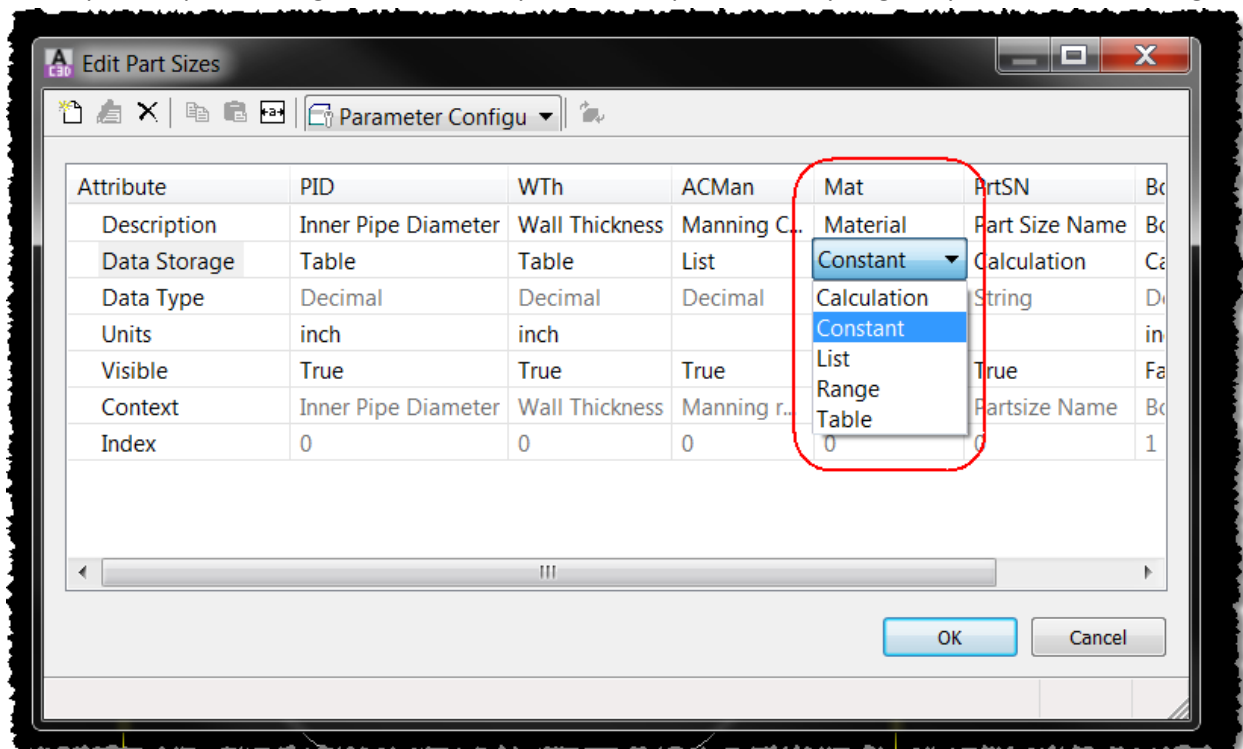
Edit Part Sizes

Parameter Configu

| Attribute | PID | WTh | ACMan | Mat | PrtSN | Bo |
|---|---|---|---|---|---|---|
| Description | Inner Pipe Diameter | Wall Thickness | Manning C... | Material | Part Size Name | Bo |
| Data Storage | Table | Table | List | Constant | Calculation | Ca |
| Data Type | Decimal | Decimal | Decimal | Calculation | String | De |
| Units | inch | inch | | Constant | | in |
| Visible | True | True | True | List | True | Fa |
| Context | Inner Pipe Diameter | Wall Thickness | Manning r... | Range | Partsize Name | Bo |
| Index | 0 | 0 | 0 | Table | 0 | 1 |

III

OK

Cancel